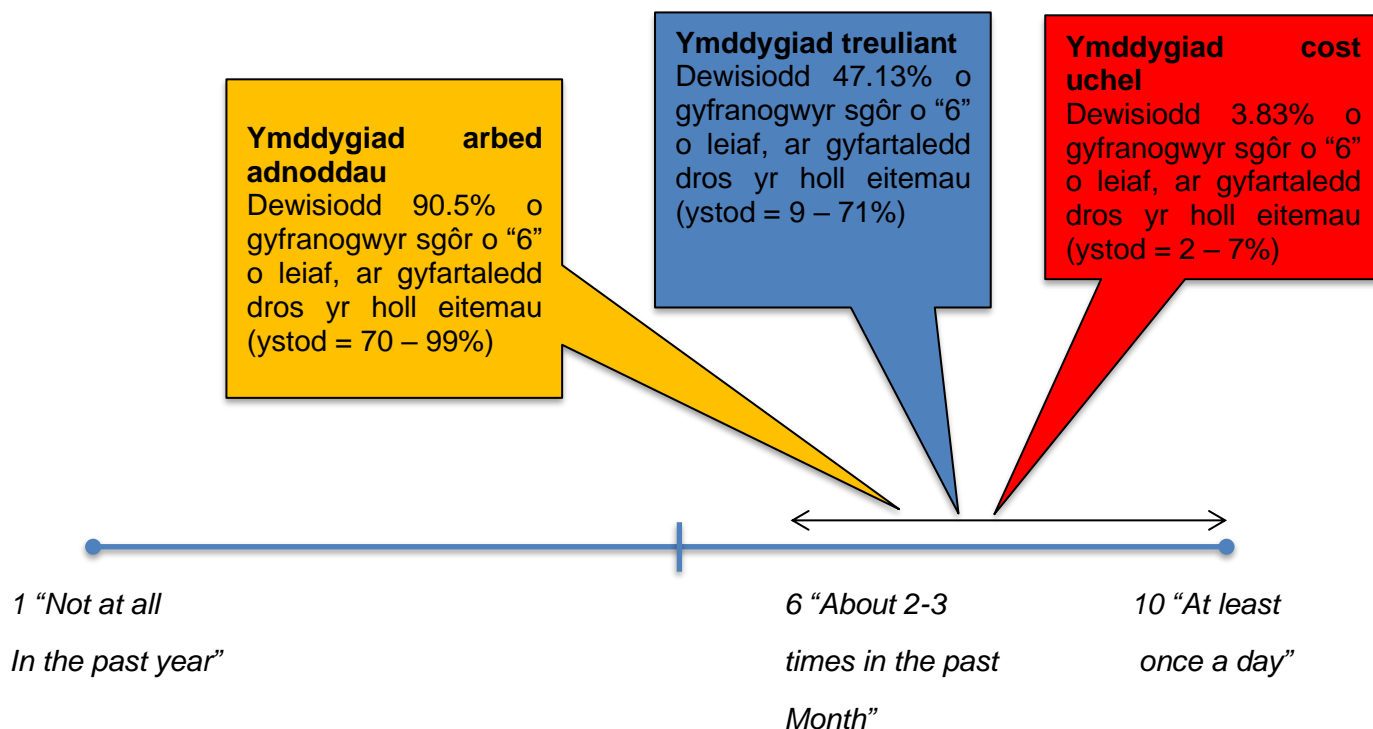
**Ymddygiad arbed adnoddau**
Dewisiodd 90.5% o gyfranogwyr sgôr o “6” o leiaf, ar gyfartaledd dros yr holl eitemau (ystod = 70 – 99%)

**Ymddygiad treuliant**
Dewisiodd 47.13% o gyfranogwyr sgôr o “6” o leiaf, ar gyfartaledd dros yr holl eitemau (ystod = 9 – 71%)

**Ymddygiad cost uchel**
Dewisiodd 3.83% o gyfranogwyr sgôr o “6” o leiaf, ar gyfartaledd dros yr holl eitemau (ystod = 2 – 7%)

*1 “Not at all In the past year”*

*6 “About 2-3 times in the past Month”*

*10 “At least once a day”*